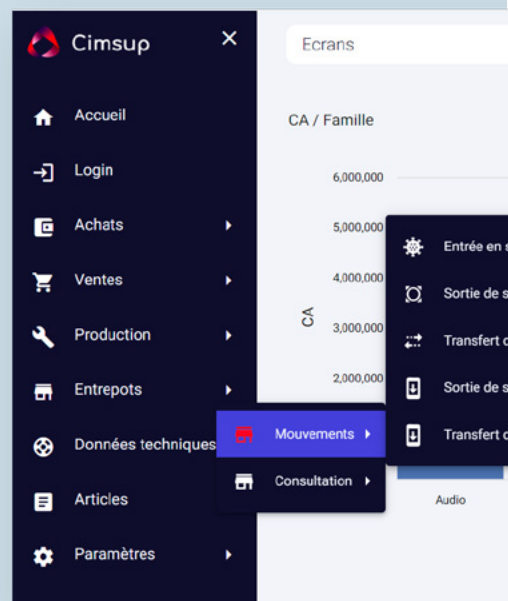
Cimsup
×
Accueil
Login
Achats
Ventes
Production
Entrepots
Données techniques
Articles
Paramètres

Ecrans

CA / Famille

CA
6,000,000
5,000,000
4,000,000
3,000,000
2,000,000
Audio

Mouvements
Consultation

Entrée en s
Sortie de s
Transfert d
Sortie de s
Transfert d